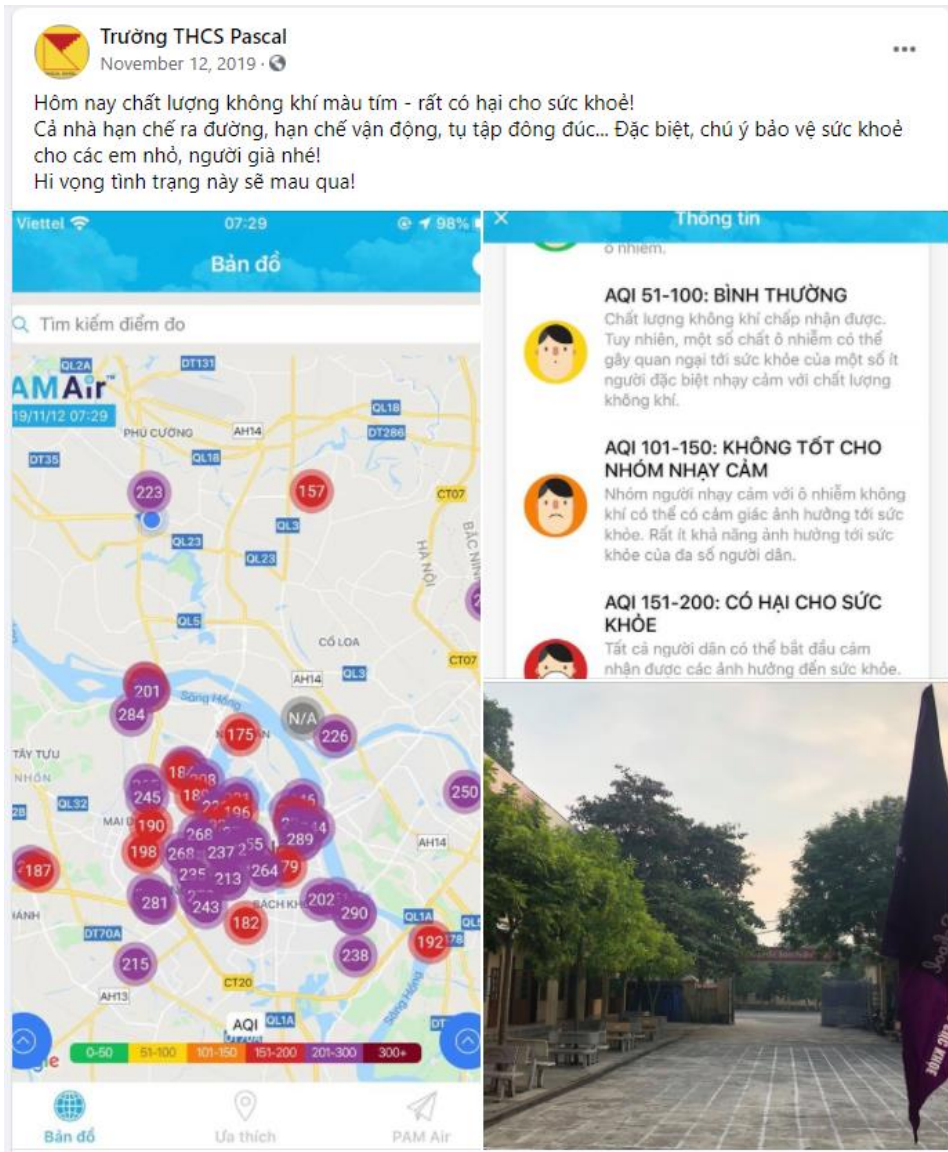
Trường THCS Pascal
November 12, 2019 ·

Hôm nay chất lượng không khí màu tím - rất có hại cho sức khoẻ!
Cả nhà hạn chế ra đường, hạn chế vận động, tụ tập đông đúc... Đặc biệt, chú ý bảo vệ sức khoẻ cho các em nhỏ, người già nhé!
Hi vọng tình trạng này sẽ mau qua!

Viettel 07:29 98%
Bản đồ
Tìm kiếm điểm đo
PAMAir
19/11/12 07:29
QL2A DT131 QL18 DT286 PHÚ CƯỜNG AH14 DT35 QL18 CT07 QL3 QL23 QL23 HÀ NỘI BẮC NINH QL5 CỔ LOA CT07 AH14 QL3 TÂY TỰU NHỔN QL32 MAI DỊCH AH14 BÁCH KHOA QL1A DT70A CT20 AH13 QL1A
223 157 201 284 175 N/A 226 250 245 190 198 268 237 289 187 264 213 281 243 202 290 182 192 238 215
AQI
0-50 51-100 101-150 151-200 201-300 300+
Bản đồ Ưa thích PAM Air

Thông tin
ô nhiễm.
AQI 51-100: BÌNH THƯỜNG
Chất lượng không khí chấp nhận được. Tuy nhiên, một số chất ô nhiễm có thể gây quan ngại tới sức khỏe của một số ít người đặc biệt nhạy cảm với chất lượng không khí.
AQI 101-150: KHÔNG TỐT CHO NHÓM NHẠY CẢM
Nhóm người nhạy cảm với ô nhiễm không khí có thể có cảm giác ảnh hưởng tới sức khỏe. Rất ít khả năng ảnh hưởng tới sức khỏe của đa số người dân.
AQI 151-200: CÓ HẠI CHO SỨC KHỎE
Tất cả người dân có thể bắt đầu cảm nhận được các ảnh hưởng đến sức khỏe.